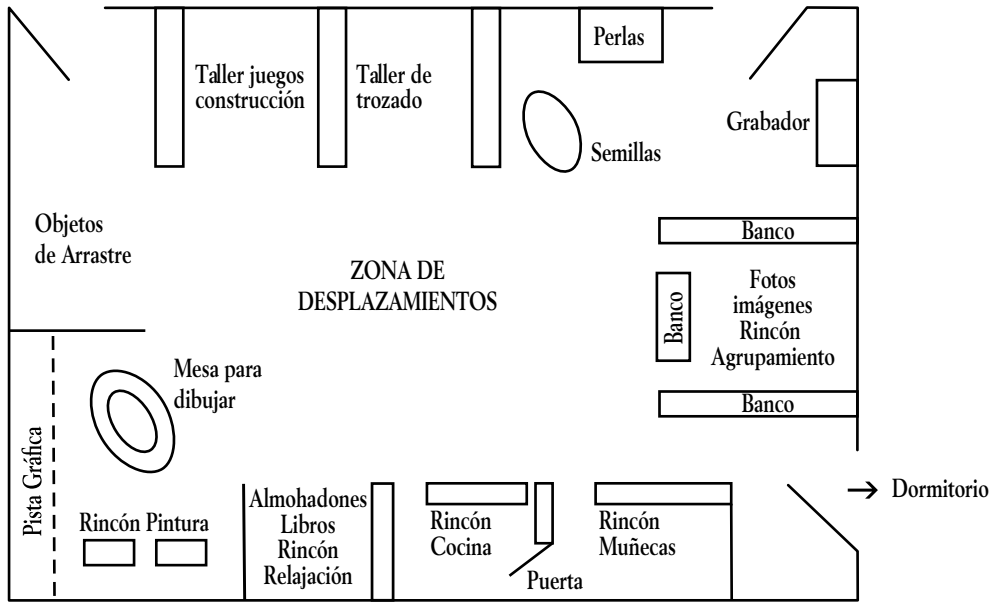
Perlas

Taller juegos construcción

Taller de trozado

Semillas

Grabador

Objetos de Arrastre

Banco

ZONA DE DESPLAZAMIENTOS

Banco

Fotos imágenes Rincón Agrupamiento

Mesa para dibujar

Banco

Pista Gráfica

→ Dormitorio

Rincón Pintura

Almohadones Libros Rincón Relajación

Rincón Cocina

Rincón Muñecas

Puerta